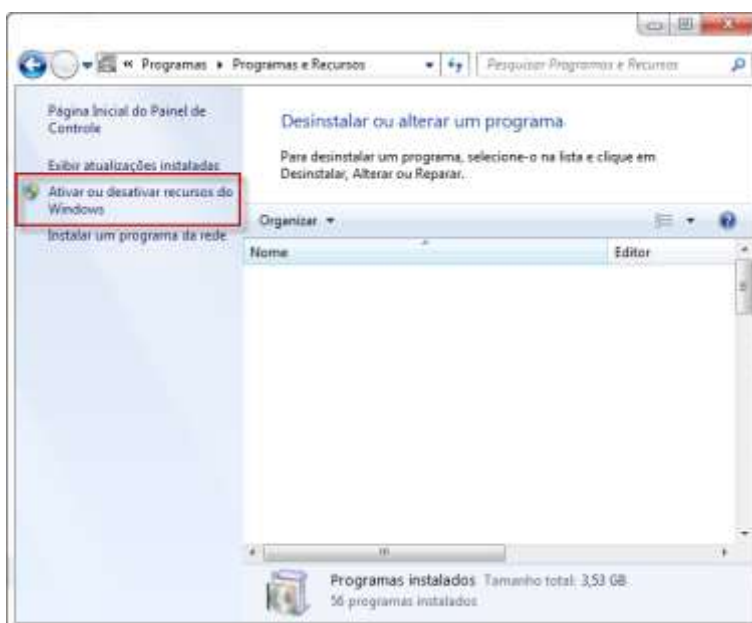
« Programas ▸ Programas e Recursos

Pesquisar Programas e Recursos

Página Inicial do Painel de Controle

Exibir atualizações instaladas

Ativar ou desativar recursos do Windows

Instalar um programa da rede

Desinstalar ou alterar um programa

Para desinstalar um programa, selecione-o na lista e clique em Desinstalar, Alterar ou Reparar.

Organizar ▾

| Nome | Editor |
|---|---|

Programas instalados Tamanho total: 3,53 GB

56 programas instalados